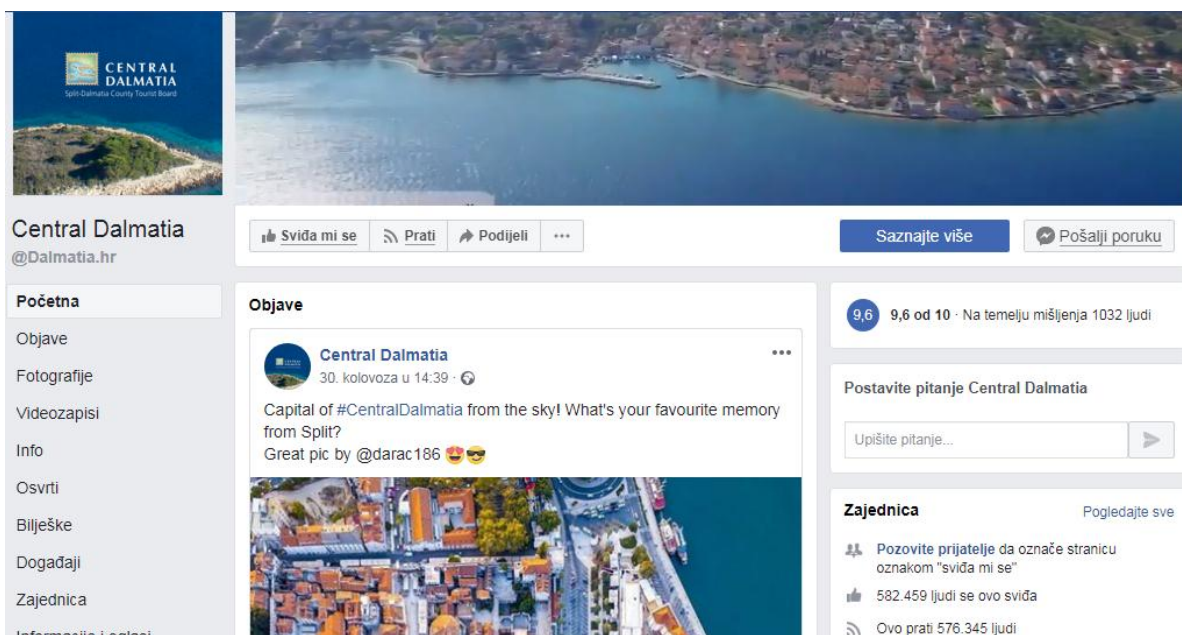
CENTRAL DALMATIA
Split-Dalmatia County Tourist Board

Central Dalmatia
@Dalmatia.hr

Sviđa mi se
Prati
Podijeli
···

Saznajte više
Pošalji poruku

Početna
Objave
Fotografije
Videozapisi
Info
Osvrti
Bilješke
Događaji
Zajednica
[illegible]

Objave

Central Dalmatia
30. kolovoza u 14:39 ·
···
Capital of #CentralDalmatia from the sky! What's your favourite memory from Split?
Great pic by @darac186 😍😎

9,6
9,6 od 10 · Na temelju mišljenja 1032 ljudi

Postavite pitanje Central Dalmatia
Upišite pitanje...

Zajednica
Pogledajte sve
Pozovite prijatelje da označe stranicu oznakom "sviđa mi se"
582.459 ljudi se ovo sviđa
Ovo prati 576.345 ljudi